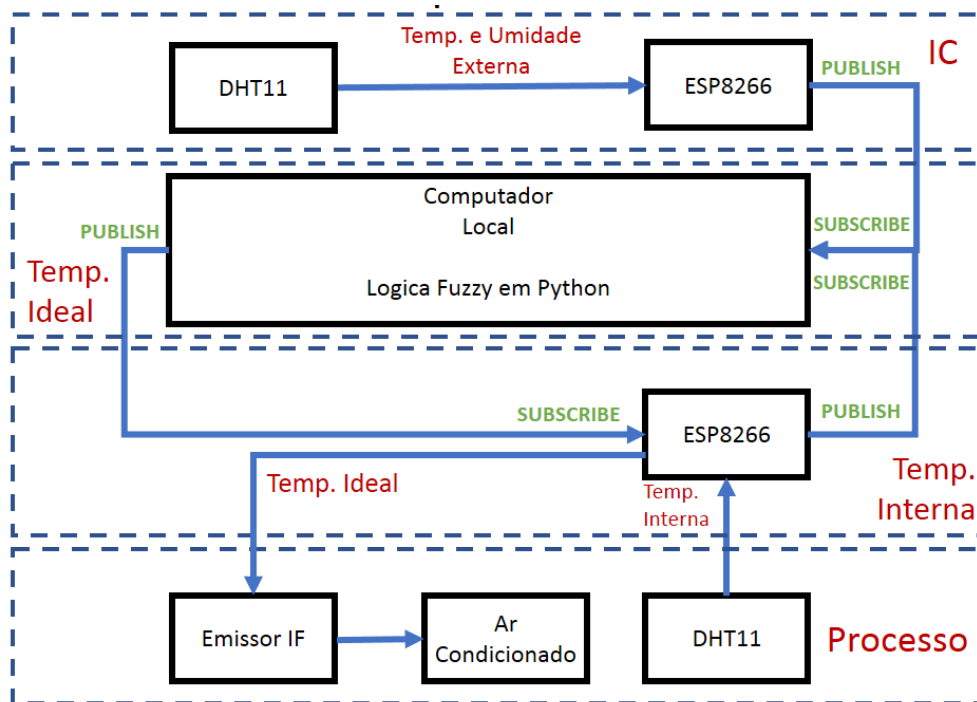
IC

DHT11

Temp. e Umidade Externa

ESP8266

PUBLISH

Computador
Local

Logica Fuzzy em Python

PUBLISH

SUBSCRIBE

SUBSCRIBE

Temp. Ideal

SUBSCRIBE

ESP8266

PUBLISH

Temp. Ideal

Temp. Interna

Temp. Interna

Emissor IF

Ar Condicionado

DHT11

Processo